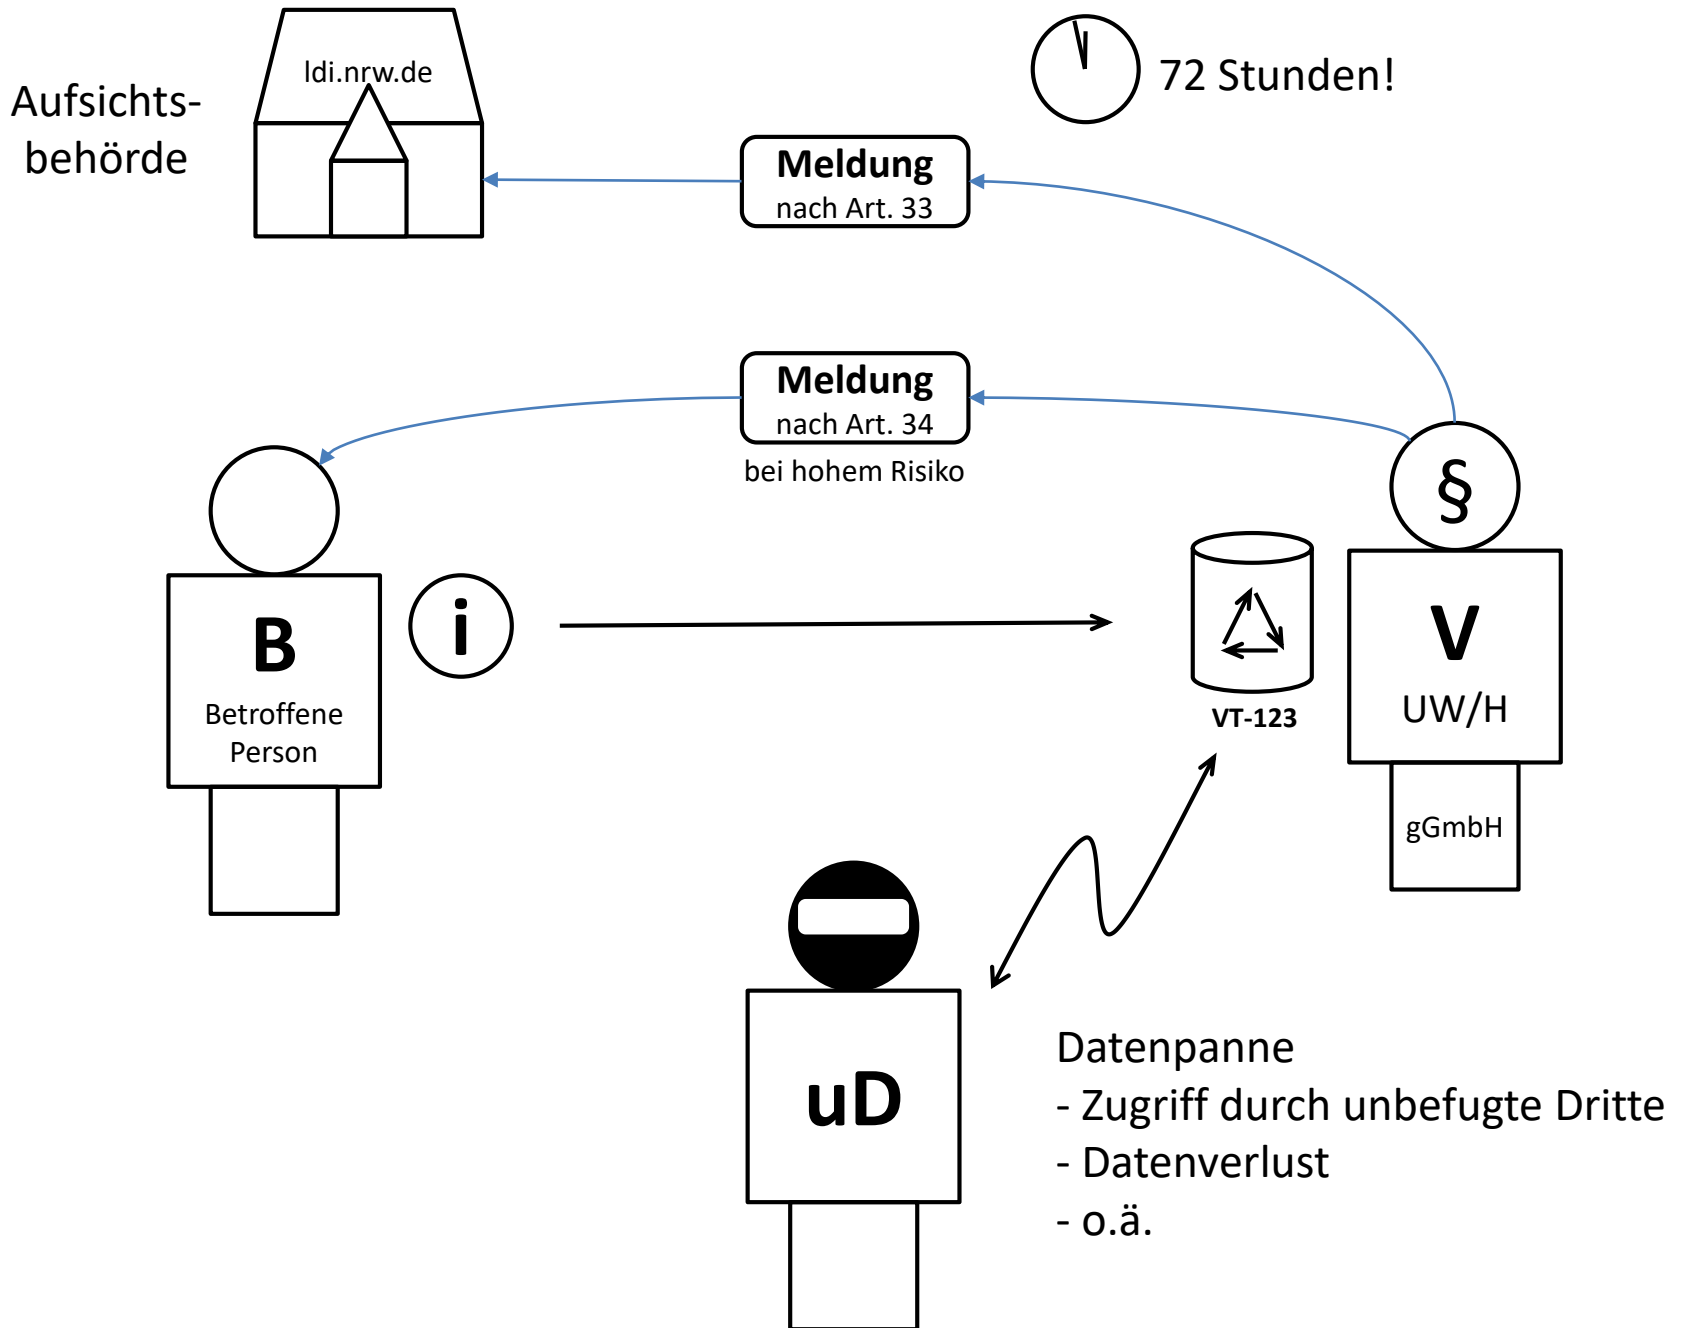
Aufsichtsbehörde

ldi.nrw.de

72 Stunden!

**Meldung**
nach Art. 33

**Meldung**
nach Art. 34
bei hohem Risiko

§

**B**
Betroffene Person

i

VT-123

**V**
UW/H
gGmbH

**uD**

Datenpanne
- Zugriff durch unbefugte Dritte
- Datenverlust
- o.ä.